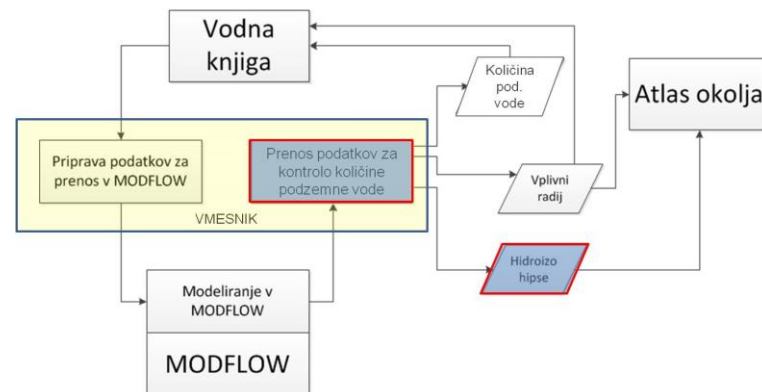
Vodna knjiga

Količina pod. vode

Atlas okolja

Priprava podatkov za prenos v MODFLOW

Prenos podatkov za kontrolo količine podzemne vode

Vplivni radij

VMESNIK

Hidroizo hipse

Modeliranje v MODFLOW

MODFLOW